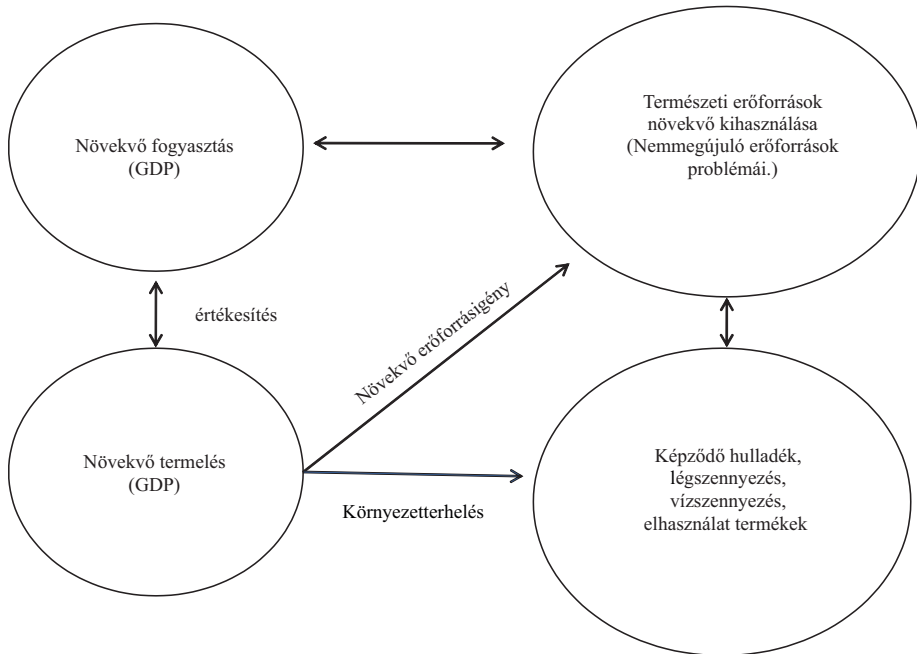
Növekvő fogyasztás (GDP)

Természeti erőforrások növekvő kihasználása (Nemmegújuló erőforrások problémái.)

értékesítés

Növekvő erőforrásigény

Növekvő termelés (GDP)

Környezetterhelés

Képződő hulladék, légszennyezés, vízszennyezés, elhasználat termékek